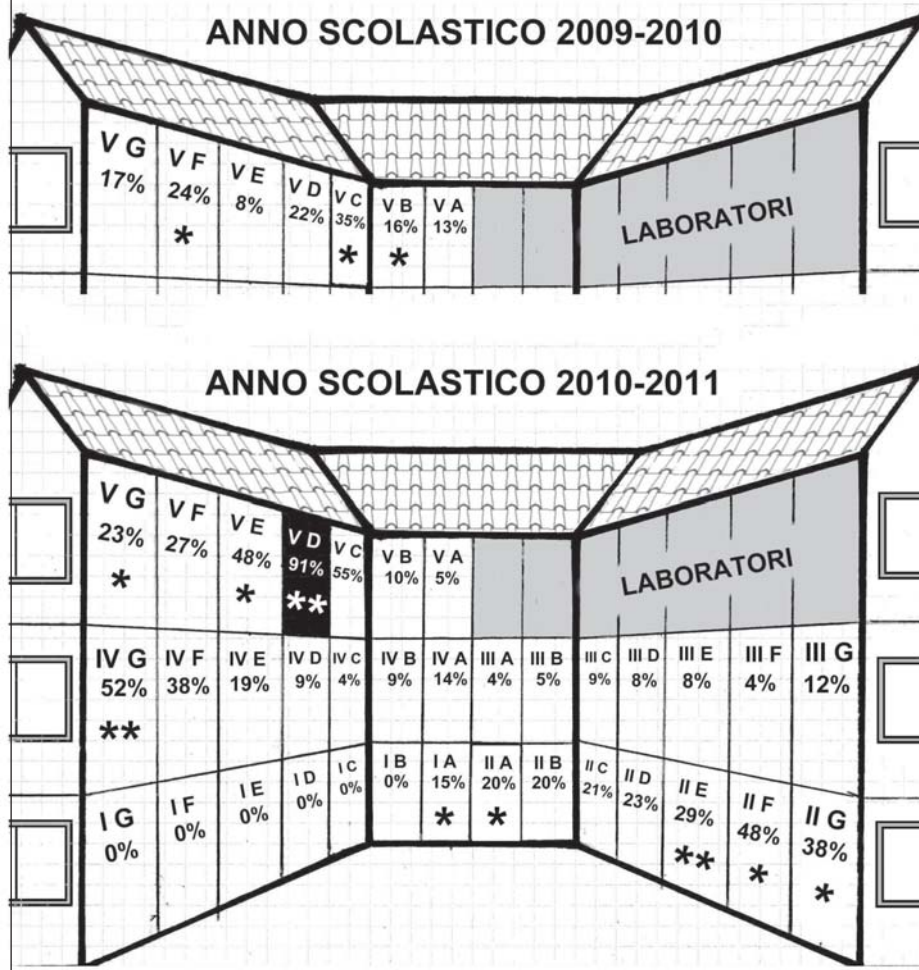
ANNO SCOLASTICO 2009-2010

V G 17%

V F 24% *

V E 8%

V D 22%

V C 35% *

V B 16% *

V A 13%

LABORATORI

ANNO SCOLASTICO 2010-2011

V G 23% *

V F 27%

V E 48% *

V D 91% **

V C 55%

V B 10%

V A 5%

LABORATORI

IV G 52% **

IV F 38%

IV E 19%

IV D 9%

IV C 4%

IV B 9%

IV A 14%

III A 4%

III B 5%

III C 9%

III D 8%

III E 8%

III F 4%

III G 12%

I G 0%

I F 0%

I E 0%

I D 0%

I C 0%

I B 0%

I A 15% *

II A 20% *

II B 20%

II C 21%

II D 23%

II E 29% **

II F 48% *

II G 38% *